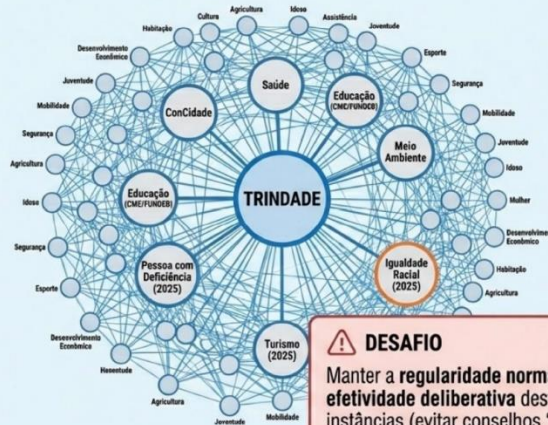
Habitação
Cultura
Agricultura
Idoso
Assistência
Juventude
Desenvolvimento Econômico
Esporte
Juventude
Segurança
Mobilidade
Mobilidade
Segurança
Juventude
Agricultura
Idoso
Idoso
Mulher
Segurança
Desenvolvimento Econômico
Habitação
Esporte
Agricultura
Desenvolvimento Econômico
Hasentude
Agricultura
Juventude
Mobilidade

Saúde
Educação (CMC/FUNDEB)
ConCidade
Meio Ambiente
Educação (CME/FUNDEB)
TRINDADE
Pessoa com Deficiência (2025)
Igualdade Racial (2025)
Turismo (2025)

DESAFIO
Manter a regularidade norm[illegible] efetividade deliberativa des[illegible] instâncias (evitar conselhos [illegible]